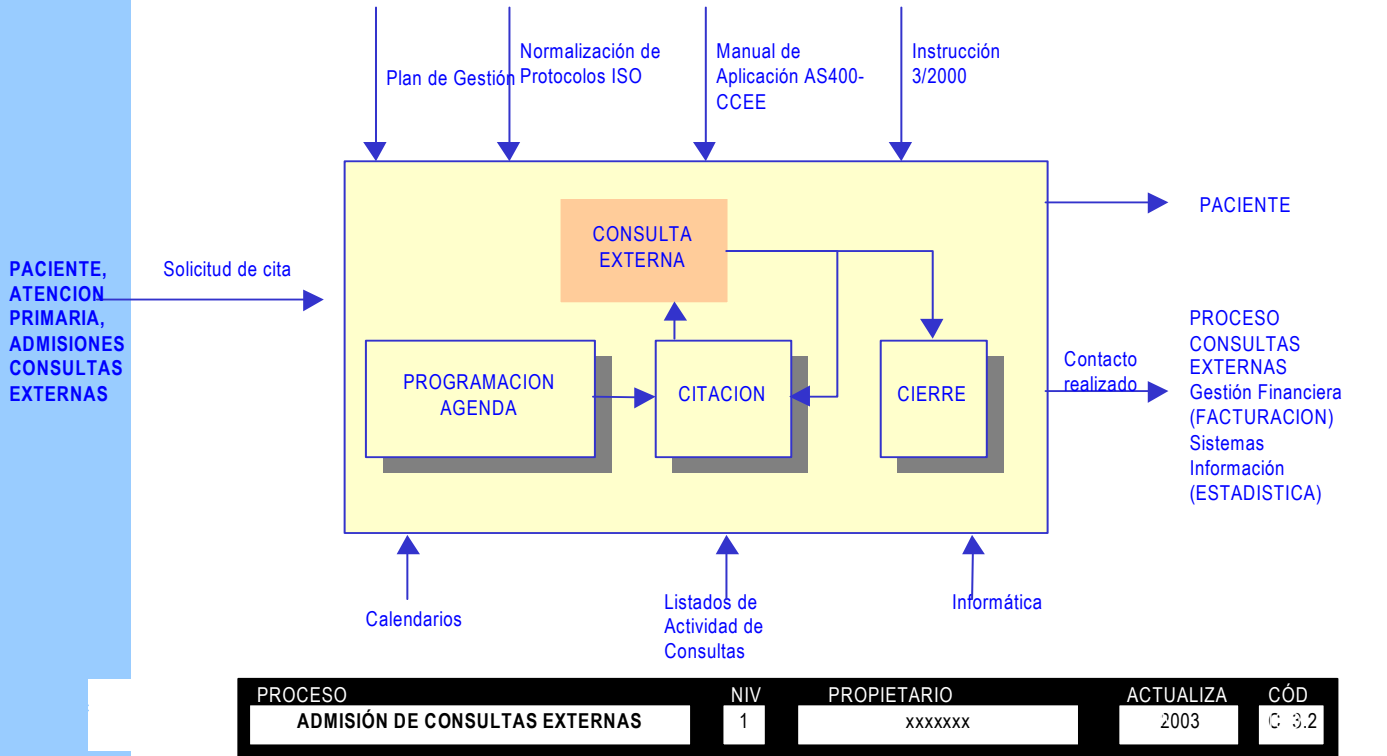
Plan de Gestión

Normalización de Protocolos ISO

Manual de Aplicación AS400-CCEE

Instrucción 3/2000

PACIENTE, ATENCION PRIMARIA, ADMISIONES CONSULTAS EXTERNAS

Solicitud de cita

CONSULTA EXTERNA

PROGRAMACION AGENDA

CITACION

CIERRE

PACIENTE

Contacto realizado

PROCESO CONSULTAS EXTERNAS
Gestión Financiera (FACTURACION)
Sistemas Información (ESTADISTICA)

Calendarios

Listados de Actividad de Consultas

Informática

| PROCESO | NIV | PROPIETARIO | ACTUALIZA | CÓD |
|---|---|---|---|---|
| ADMISIÓN DE CONSULTAS EXTERNAS | 1 | xxxxxxx | 2003 | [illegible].2 |